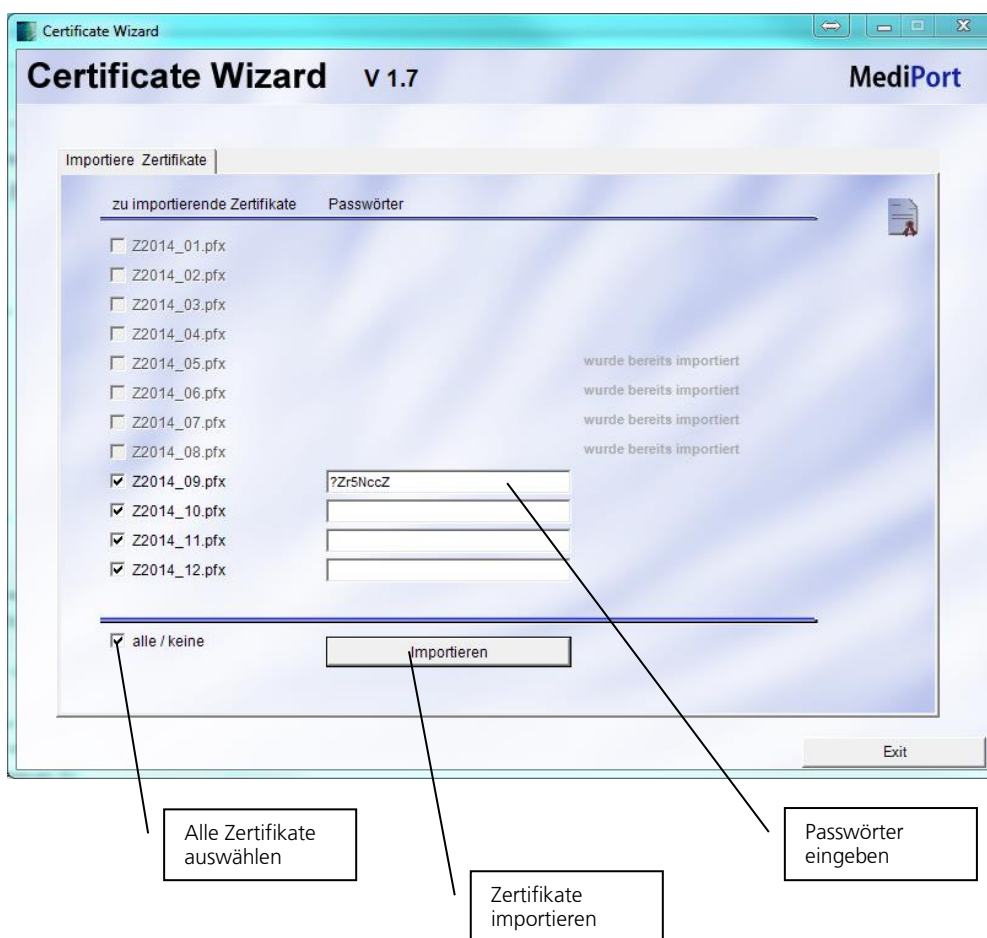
Certificate Wizard

Certificate Wizard V 1.7

MediPort

Importiere Zertifikate

zu importierende Zertifikate Passwörter

Z2014_01.pfx

Z2014_02.pfx

Z2014_03.pfx

Z2014_04.pfx

Z2014_05.pfx wurde bereits importiert

Z2014_06.pfx wurde bereits importiert

Z2014_07.pfx wurde bereits importiert

Z2014_08.pfx wurde bereits importiert

Z2014_09.pfx ?Zr5NccZ

Z2014_10.pfx

Z2014_11.pfx

Z2014_12.pfx

alle / keine

Importieren

Exit

Alle Zertifikate auswählen

Passwörter eingeben

Zertifikate importieren